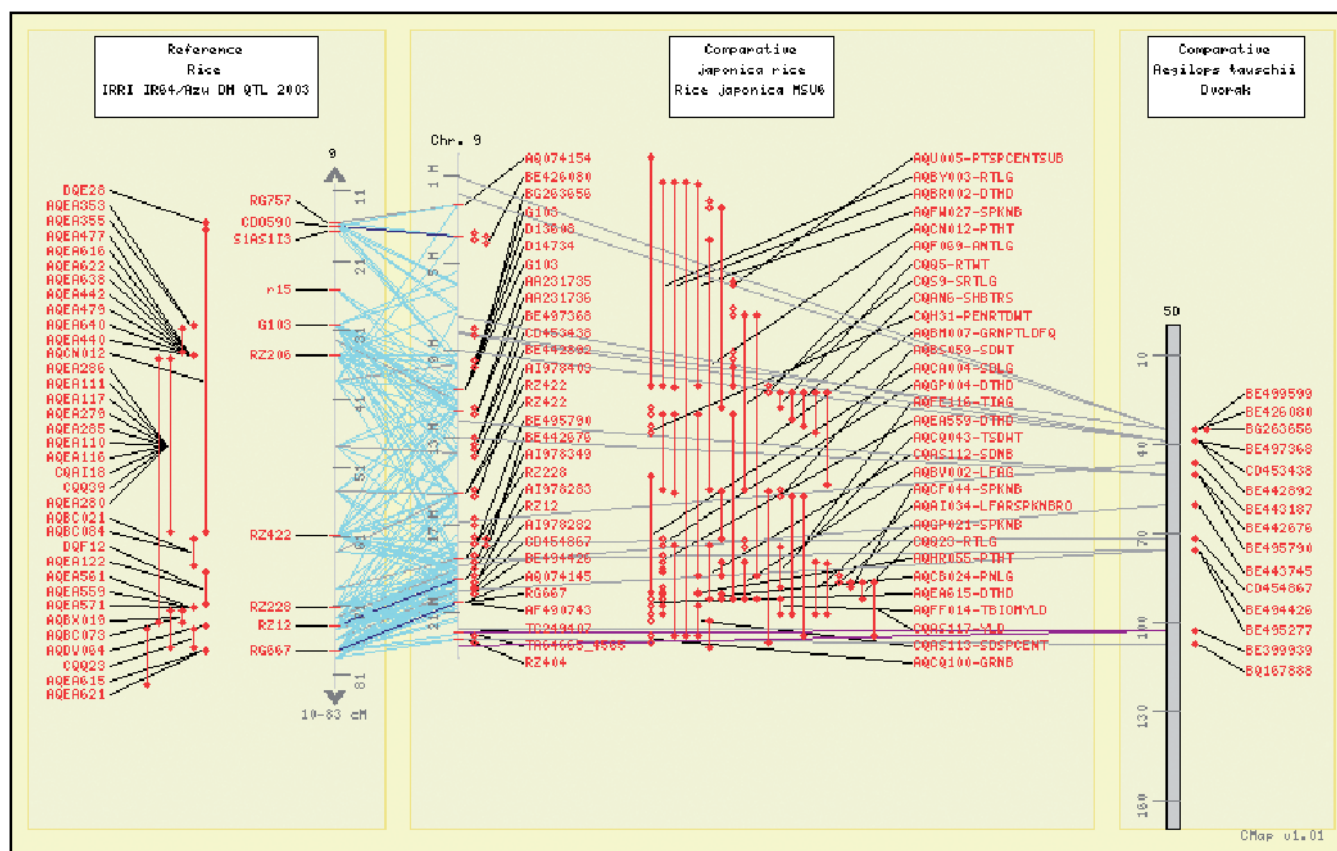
Reference
Rice
IRRI IR64/Azu DH QTL 2003

Comparative
japonica rice
Rice japonica MSU6

Comparative
Aegilops tauschii
Dvorak

DQE28
AQEA353
AQEA355
AQEA477
AQEA616
AQEA622
AQEA638
AQEA442
AQEA479
AQEA640
AQEA440
AQCN012
AQEA286
AQEA111
AQEA117
AQEA278
AQEA285
AQEA110
AQEA116
CQAI18
CQQ39
AQEA280
AQBC021
AQBC084
DQF12
AQEA122
AQEA561
AQEA559
AQEA571
AQBX018
AQBC073
AQDV004
CQQ23
AQEA615
AQEA621

9
RG757
CDO590
S1AS1I3
r15
G103
RZ206
RZ422
RZ228
RZ12
RG667
10-83 cM

Chr. 9
AQ074154
BE426080
BG263656
G103
D13068
D14734
G103
AA231735
AA231736
BE497368
CD453438
BE442892
AI978409
RZ422
RZ422
BE495790
BE442676
AI978349
RZ228
AI978283
RZ12
AI978282
CD454867
BE494426
AQ074145
RG667
AF490743
TC249407
TA64663_4565
RZ404

AQU005-PTSPCENTSUB
AQBY003-RTLG
AQBR002-DTHD
AQFW027-SPKNB
AQCN012-PTHT
AQF069-ANTLG
CQQ5-RTWT
CQQ9-SRTLG
CQAN6-SHBTRS
CQH31-PENRTDWT
AQBM007-GRNPTLDFQ
AQBS053-SDWT
AQCA004-SDLG
AQGP004-DTHD
AQFE116-TTAG
AQEA559-DTHD
AQCQ043-TSDWT
CQAS112-SDNB
AQBV002-LFAG
AQCF044-SPKNB
AQAI034-LFARSPKNBRO
AQGP021-SPKNB
CQQ23-RTLG
AQHR055-PTHT
AQCB024-PNLG
AQEA615-DTHD
AQFF014-TBIOMYLD
CQAS117-YLD
CQAS113-SDSPCENT
AQCQ100-GRNB

5D
10
40
70
100
130
160
BE499599
BE426080
BG263656
BE497368
CD453438
BE442892
BE443187
BE442676
BE495790
BE443745
CD454867
BE494426
BE495277
BE399939
BQ167888

CMap v1.01